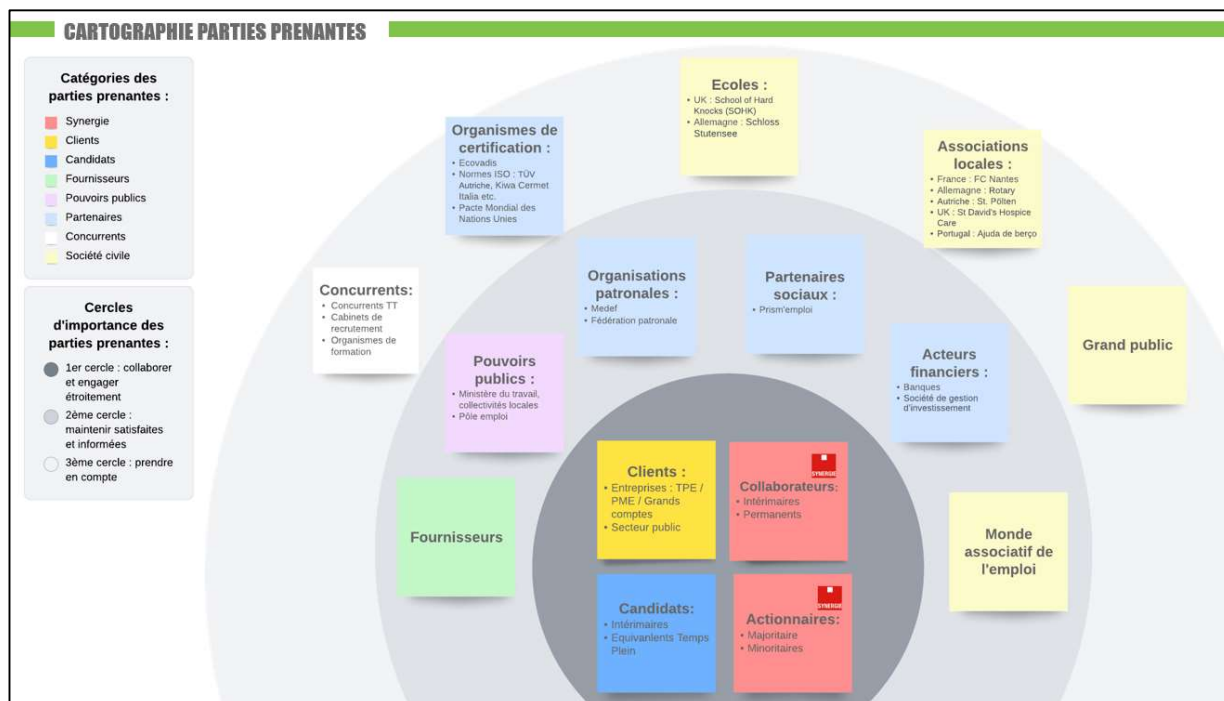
CARTOGRAPHIE PARTIES PRENANTES

Catégories des parties prenantes :
Synergie
Clients
Candidats
Fournisseurs
Pouvoirs publics
Partenaires
Concurrents
Société civile

Cercles d'importance des parties prenantes :
1er cercle : collaborer et engager étroitement
2ème cercle : maintenir satisfaites et informées
3ème cercle : prendre en compte

Ecoles :
• UK : School of Hard Knocks (SOHK)
• Allemagne : Schloss Stutensee

Organismes de certification :
• Ecovadis
• Normes ISO : TÜV Autriche, Kiwa Cermet Italia etc.
• Pacte Mondial des Nations Unies

Associations locales :
• France : FC Nantes
• Allemagne : Rotary
• Autriche : St. Pölten
• UK : St David's Hospice Care
• Portugal : Ajuda de berço

Concurrents:
• Concurrents TT
• Cabinets de recrutement
• Organismes de formation

Organisations patronales :
• Medef
• Fédération patronale

Partenaires sociaux :
• Prism'emploi

Grand public

Acteurs financiers :
• Banques
• Société de gestion d'investissement

Pouvoirs publics :
• Ministère du travail, collectivités locales
• Pôle emploi

Clients :
• Entreprises : TPE / PME / Grands comptes
• Secteur public

SYNERGIE
Collaborateurs:
• Intérimaires
• Permanents

Fournisseurs

Monde associatif de l'emploi

Candidats:
• Intérimaires
• Equivanlents Temps Plein

SYNERGIE
Actionnaires:
• Majoritaire
• Minoritaires